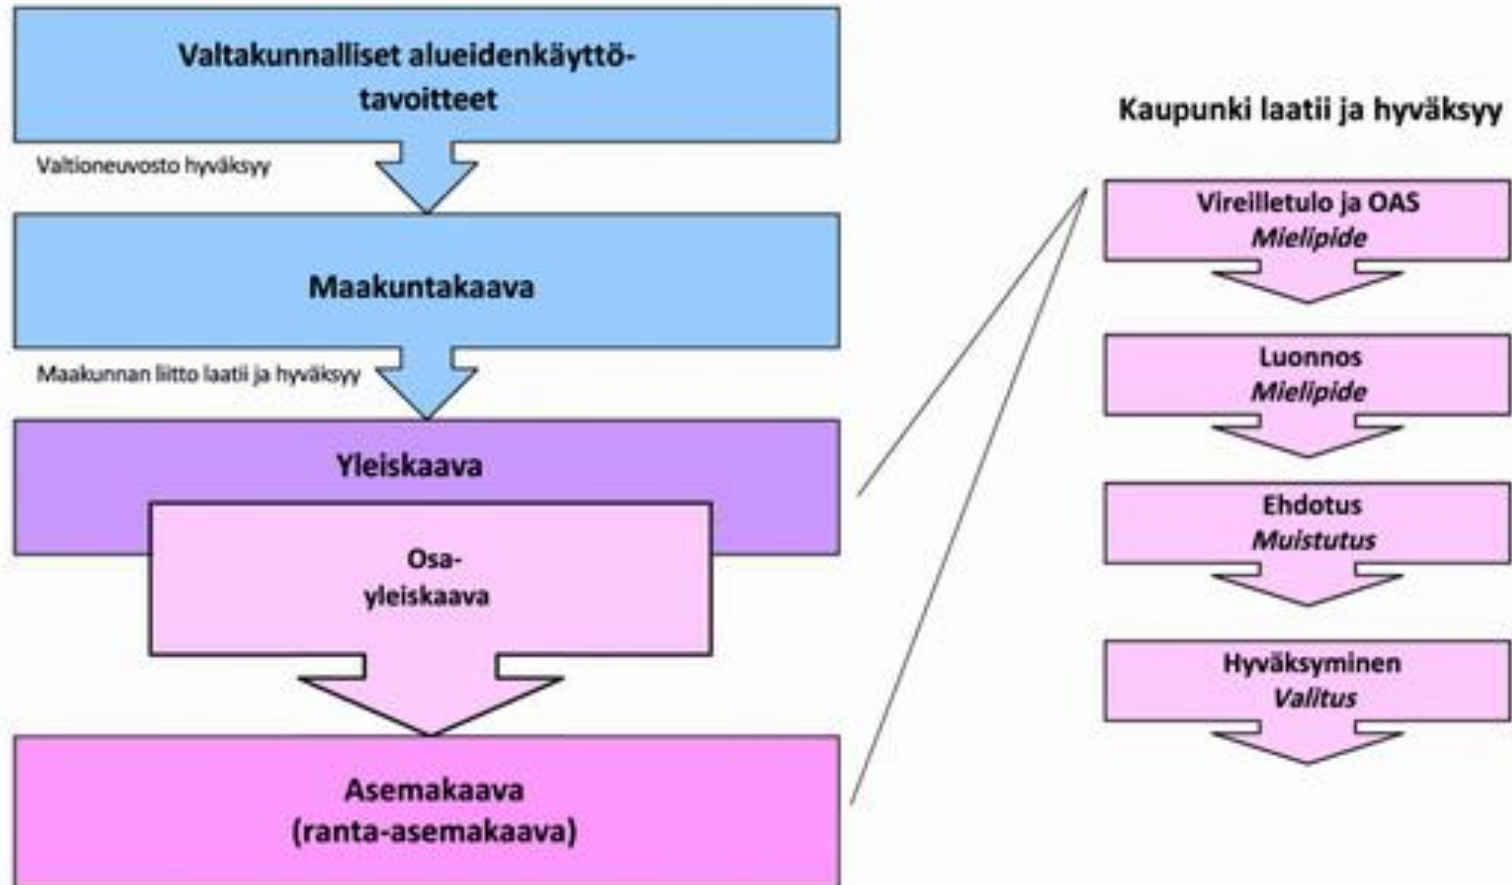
Valtakunnalliset alueidenkäyttötavoitteet

Valtioneuvosto hyväksyy

Maakuntakaava

Maakunnan liitto laatii ja hyväksyy

Yleiskaava

Osa-yleiskaava

Asemakaava
(ranta-asemakaava)

Kaupunki laatii ja hyväksyy

Vireilletulo ja OAS
Mielipide

Luonnos
Mielipide

Ehdotus
Muistutus

Hyväksyminen
Valitus